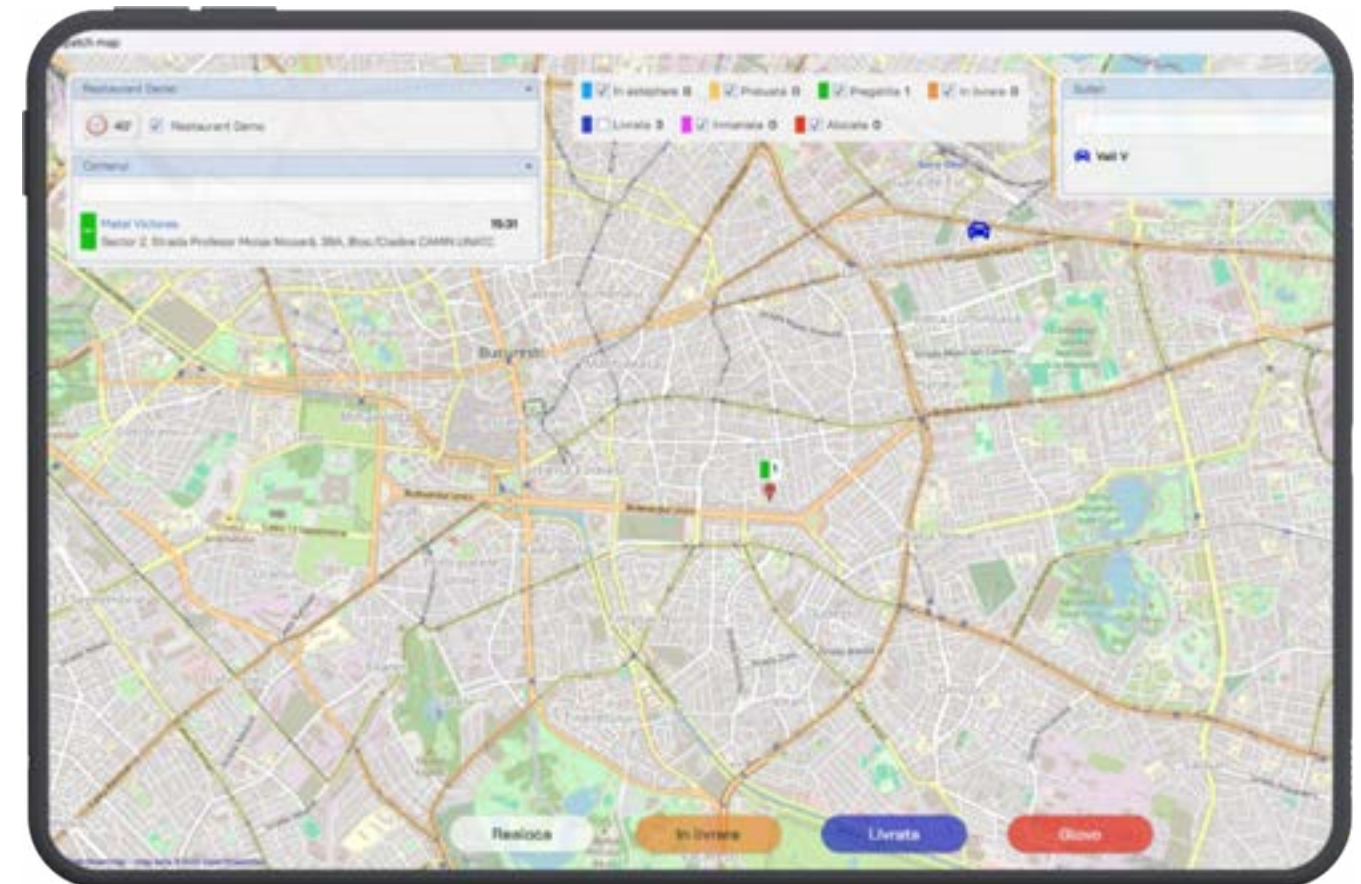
atch map

Restaurant Demo

40' Restaurant Demo

Comenzi

Matei Victoras 15:31
Sector 2, Strada Profesor Mihai Niculescu 38A, Bloc/Scara CAMIN UNATC

In asteptare 0
Preluata 0
Pregatita 1
In livrare 0
Livrata 3
Anulata 0
Alocata 0

Soferi

Vali V

Bucuresti

Bulevardul Unirii

1

Realoca
In livrare
Livrata
Glovo